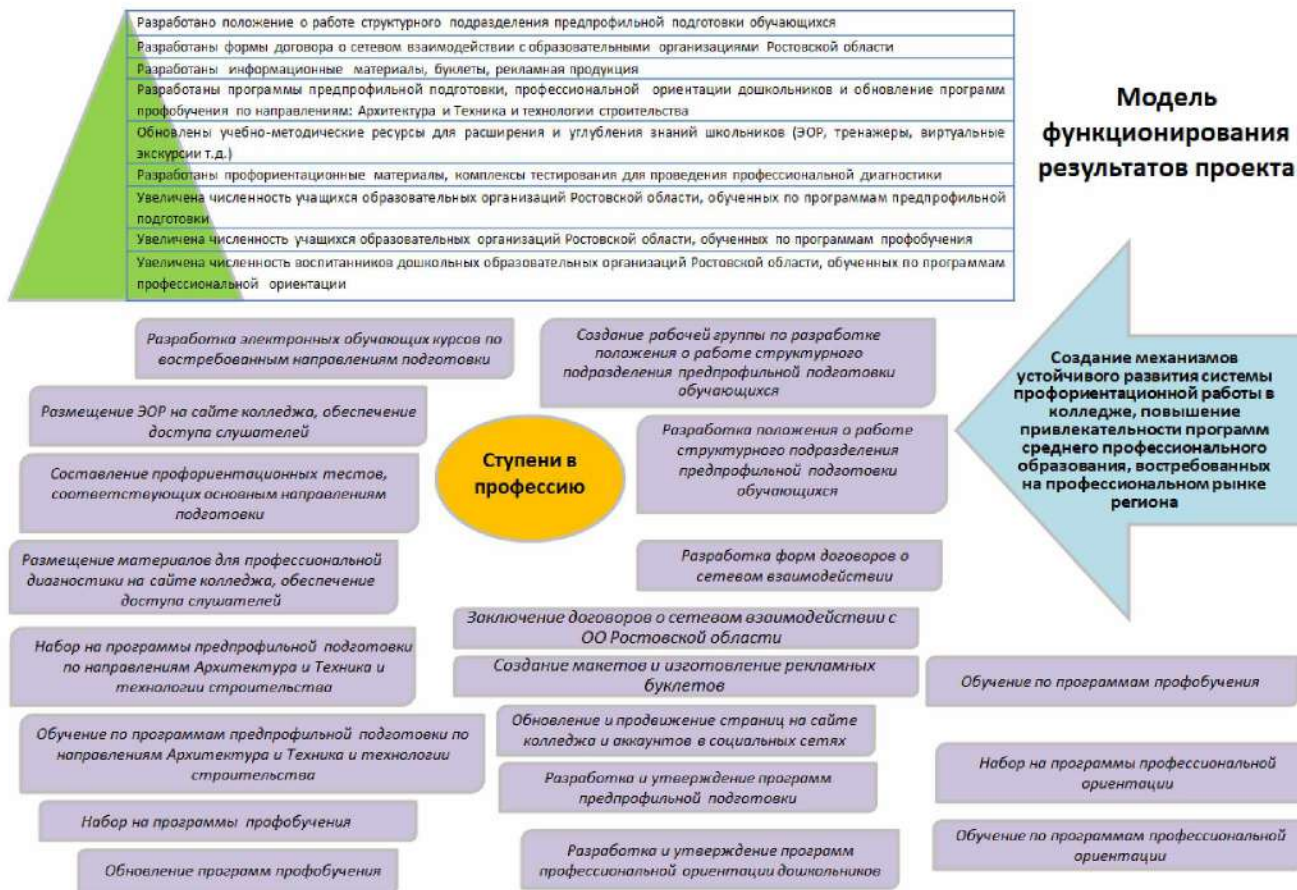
Разработано положение о работе структурного подразделения предпрофильной подготовки обучающихся

Разработаны формы договора о сетевом взаимодействии с образовательными организациями Ростовской области

Разработаны информационные материалы, буклеты, рекламная продукция

Разработаны программы предпрофильной подготовки, профессиональной ориентации дошкольников и обновление программ профобучения по направлениям: Архитектура и Техника и технологии строительства

Обновлены учебно-методические ресурсы для расширения и углубления знаний школьников (ЭОР, тренажеры, виртуальные экскурсии т.д.)

Разработаны профориентационные материалы, комплексы тестирования для проведения профессиональной диагностики

Увеличена численность учащихся образовательных организаций Ростовской области, обученных по программам предпрофильной подготовки

Увеличена численность учащихся образовательных организаций Ростовской области, обученных по программам профобучения

Увеличена численность воспитанников дошкольных образовательных организаций Ростовской области, обученных по программам профессиональной ориентации

Модель функционирования результатов проекта

Разработка электронных обучающих курсов по востребованным направлениям подготовки

Создание рабочей группы по разработке положения о работе структурного подразделения предпрофильной подготовки обучающихся

Создание механизмов устойчивого развития системы профориентационной работы в колледже, повышение привлекательности программ среднего профессионального образования, востребованных на профессиональном рынке региона

Размещение ЭОР на сайте колледжа, обеспечение доступа слушателей

Ступени в профессию

Разработка положения о работе структурного подразделения предпрофильной подготовки обучающихся

Составление профориентационных тестов, соответствующих основным направлениям подготовки

Размещение материалов для профессиональной диагностики на сайте колледжа, обеспечение доступа слушателей

Разработка форм договоров о сетевом взаимодействии

Заключение договоров о сетевом взаимодействии с ОО Ростовской области

Набор на программы предпрофильной подготовки по направлениям Архитектура и Техника и технологии строительства

Создание макетов и изготовление рекламных буклетов

Обучение по программам профобучения

Обучение по программам предпрофильной подготовки по направлениям Архитектура и Техника и технологии строительства

Обновление и продвижение страниц на сайте колледжа и аккаунтов в социальных сетях

Набор на программы профессиональной ориентации

Разработка и утверждение программ предпрофильной подготовки

Набор на программы профобучения

Обучение по программам профессиональной ориентации

Обновление программ профобучения

Разработка и утверждение программ профессиональной ориентации дошкольников